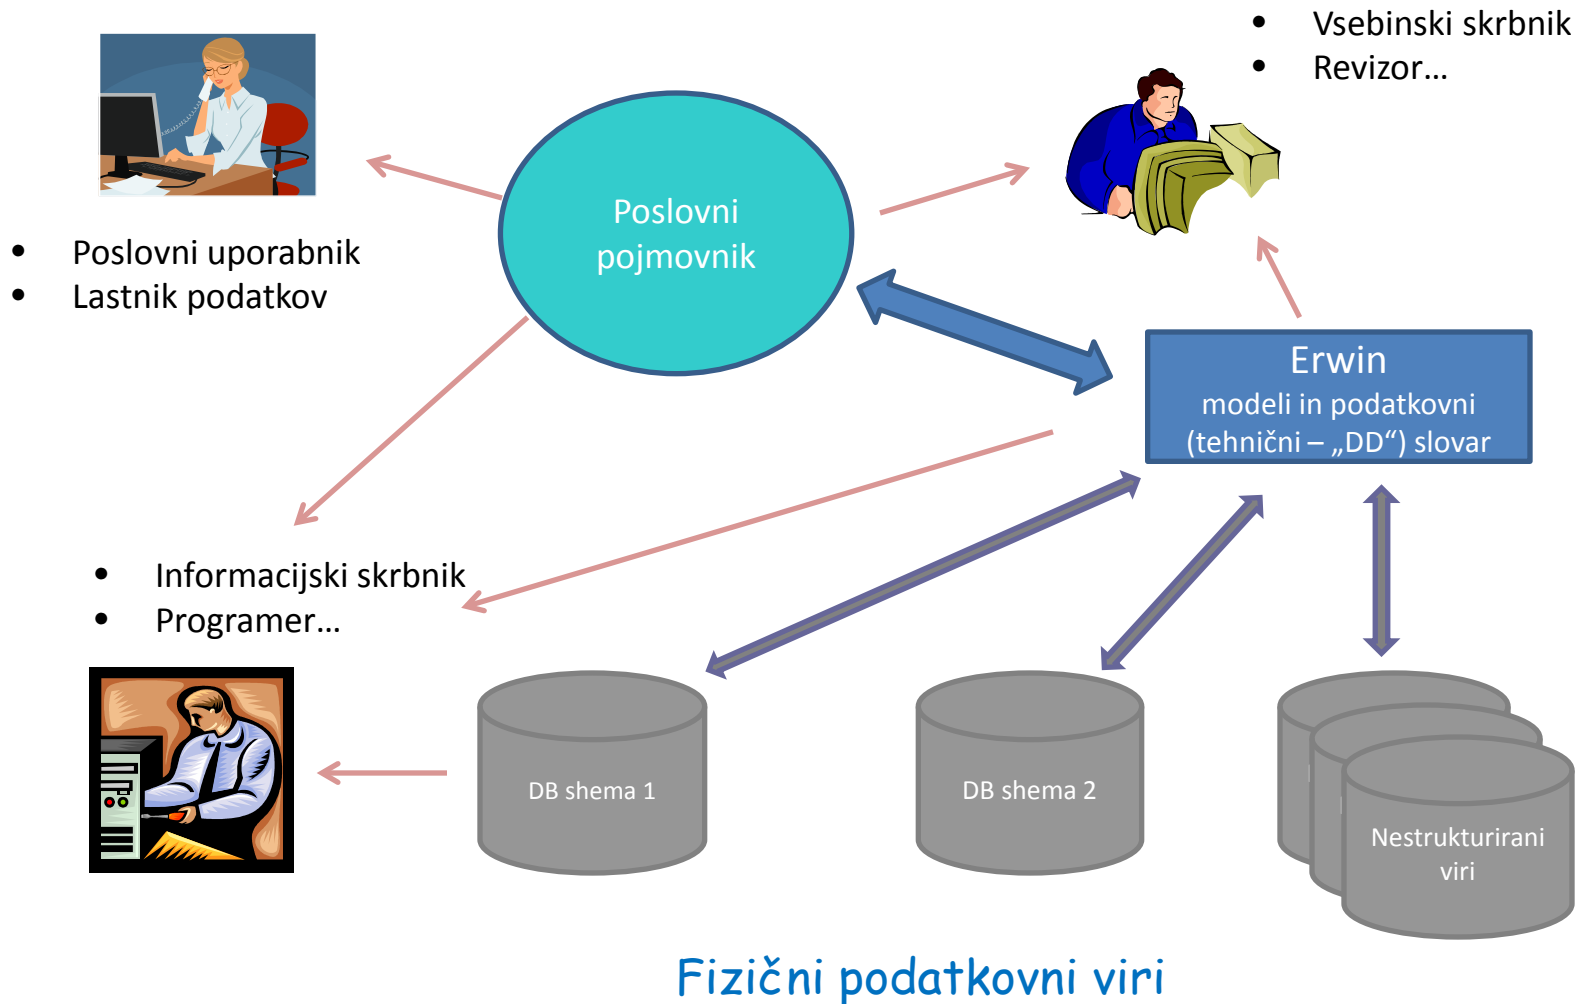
- Vsebinski skrbnik
- Revizor…

Poslovni pojmovnik

- Poslovni uporabnik
- Lastnik podatkov

Erwin
modeli in podatkovni (tehnični – „DD“) slovar

- Informacijski skrbnik
- Programer…

DB shema 1

DB shema 2

Nestrukturirani viri

Fizični podatkovni viri